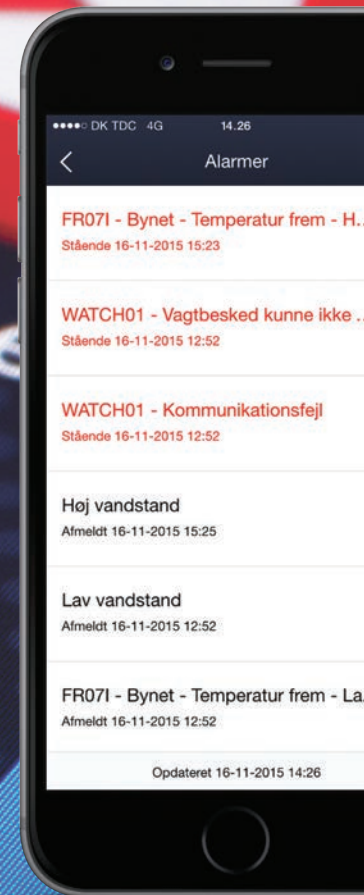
●●●●○ DK TDC 4G 14.26

<

Alarmer

FR07I - Bynet - Temperatur frem - H...
Stående 16-11-2015 15:23

WATCH01 - Vagtbesked kunne ikke ...
Stående 16-11-2015 12:52

WATCH01 - Kommunikationsfejl
Stående 16-11-2015 12:52

Høj vandstand
Afmeldt 16-11-2015 15:25

Lav vandstand
Afmeldt 16-11-2015 12:52

FR07I - Bynet - Temperatur frem - La
Afmeldt 16-11-2015 12:52

Opdateret 16-11-2015 14:26